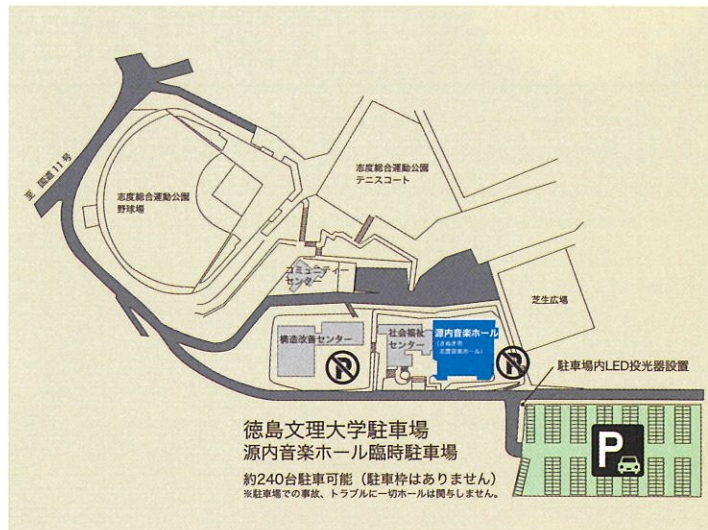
至 国道11号

志度総合運動公園
野球場

志度総合運動公園
テニスコート

コミュニティー
センター

芝生広場

構造改善センター

社会福祉
センター

源内音楽ホール
(さぬき市
志度音楽ホール)

駐車場内LED投光器設置

徳島文理大学駐車場
源内音楽ホール臨時駐車場

約240台駐車可能（駐車枠はありません）
※駐車場での事故、トラブルに一切ホールは関与しません。

P